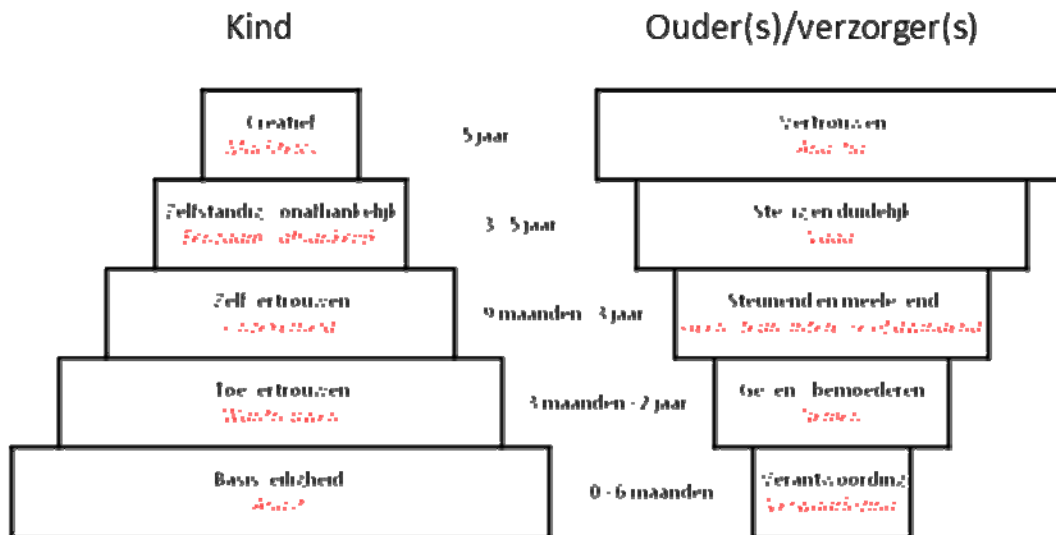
Kind

Ouder(s)/verzorger(s)

Creatief
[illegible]

5 jaar

Vertrouwen
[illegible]

Zelfstandig onafhankelijk
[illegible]

3 - 5 jaar

Stevig en duidelijk
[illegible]

Zelfvertrouwen
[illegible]

9 maanden - 3 jaar

Steunend en meelevend
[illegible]

Toevertrouwen
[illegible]

3 maanden - 2 jaar

Geven bemoederen
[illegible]

Basis veiligheid
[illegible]

0 - 6 maanden

Verantwoording
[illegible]